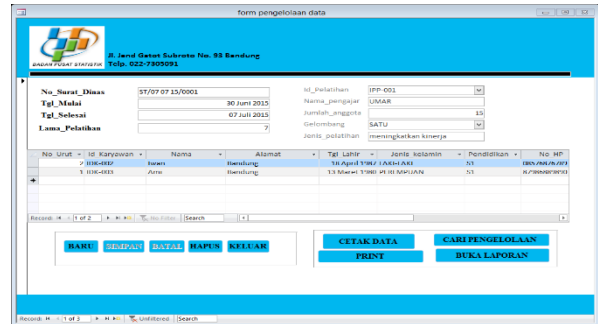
form pengelolaan data

BADAN PUSAT STATISTIK

Jl. Jend Gatot Subroto No. 93 Bandung
Telp. 022-7305091

No_Surat_Dinas ST/07 07 15/0001
Tgl_Mulai 30 Juni 2015
Tgl_Selesai 07 Juli 2015
Lama_Pelatihan 7

Id_Pelatihan IPP-001
Nama_pengajar UMAR
Jumlah_anggota 15
Gelombang SATU
Jenis_pelatihan meningkatkan kinerja

| No Urut | Id Karyawan | Nama | Alamat | Tgl Lahir | Jenis kelamin | Pendidikan | No HP |
|---|---|---|---|---|---|---|---|
| 2 | IDK-002 | Iwan | Bandung | 18 April 1987 | LAKI-LAKI | S1 | 085787878787 |
| 1 | IDK-003 | Ami | Bandung | 13 Maret 1988 | PEREMPUAN | S1 | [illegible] |

Record: 1 of 2 No Filter Search

BARU SIMPAN BATAL HAPUS KELUAR

CETAK DATA
PRINT
CARI PENGELOLAAN
BUKA LAPORAN

Record: 1 of 3 Unfiltered Search